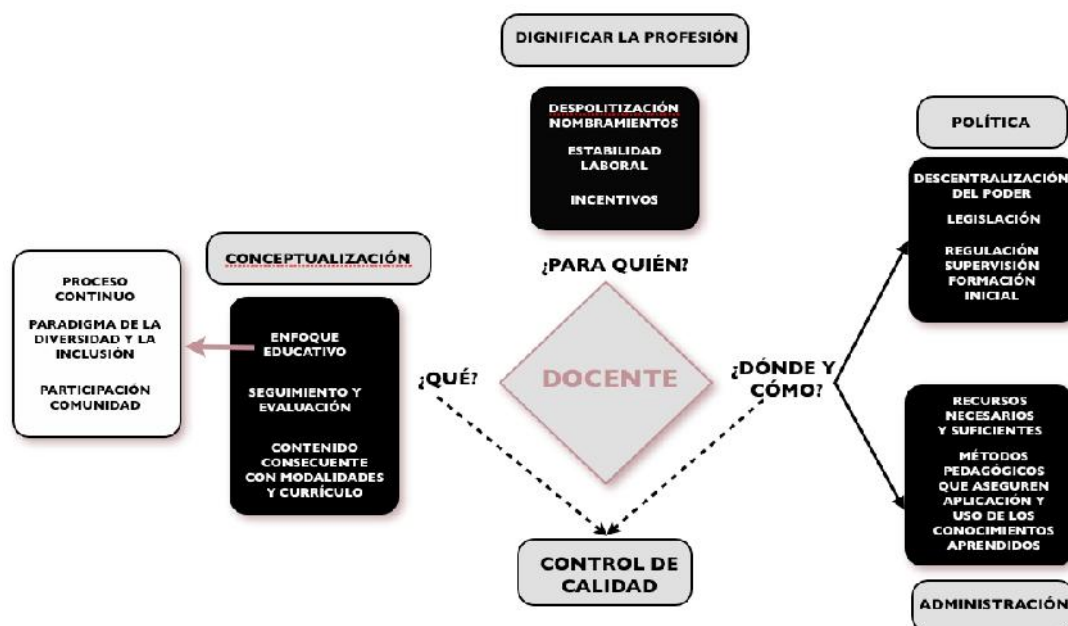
DIGNIFICAR LA PROFESIÓN

DESPOLITIZACIÓN NOMBRAMIENTOS

ESTABILIDAD LABORAL

INCENTIVOS

¿PARA QUIÉN?

POLÍTICA

DESCENTRALIZACIÓN DEL PODER

LEGISLACIÓN

REGULACIÓN SUPERVISIÓN FORMACIÓN INICIAL

CONCEPTUALIZACIÓN

PROCESO CONTINUO

PARADIGMA DE LA DIVERSIDAD Y LA INCLUSIÓN

PARTICIPACIÓN COMUNIDAD

ENFOQUE EDUCATIVO

SEGUIMIENTO Y EVALUACIÓN

CONTENIDO CONSECUENTE CON MODALIDADES Y CURRÍCULO

¿QUÉ?

DOCENTE

¿DÓNDE Y CÓMO?

RECURSOS NECESARIOS Y SUFICIENTES

MÉTODOS PEDAGÓGICOS QUE ASEGUREN APLICACIÓN Y USO DE LOS CONOCIMIENTOS APRENDIDOS

CONTROL DE CALIDAD

ADMINISTRACIÓN